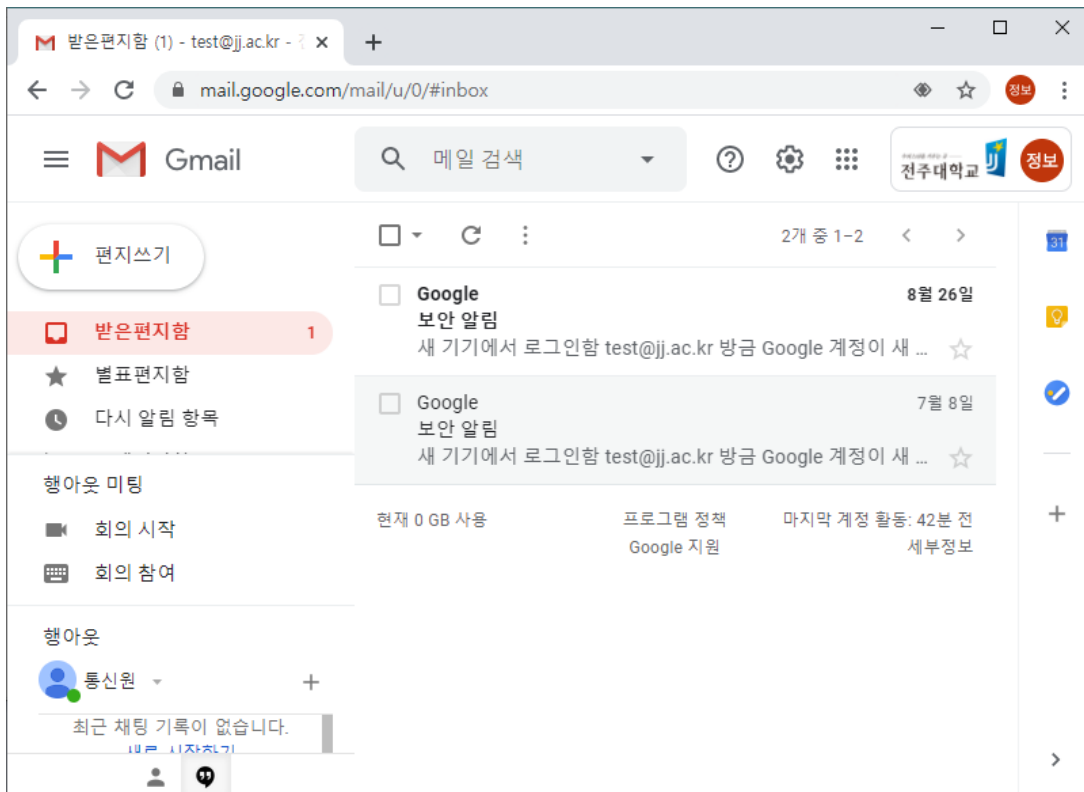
받은편지함 (1) - test@jj.ac.kr - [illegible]

mail.google.com/mail/u/0/#inbox

정보

Gmail

메일 검색

전주대학교

정보

편지쓰기

받은편지함 1

별표편지함

다시 알림 항목

행아웃 미팅

회의 시작

회의 참여

행아웃

통신원

최근 채팅 기록이 없습니다.

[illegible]

2개 중 1–2

Google 8월 26일
보안 알림
새 기기에서 로그인함 test@jj.ac.kr 방금 Google 계정이 새 ...

Google 7월 8일
보안 알림
새 기기에서 로그인함 test@jj.ac.kr 방금 Google 계정이 새 ...

현재 0 GB 사용

프로그램 정책
Google 지원

마지막 계정 활동: 42분 전
세부정보

31